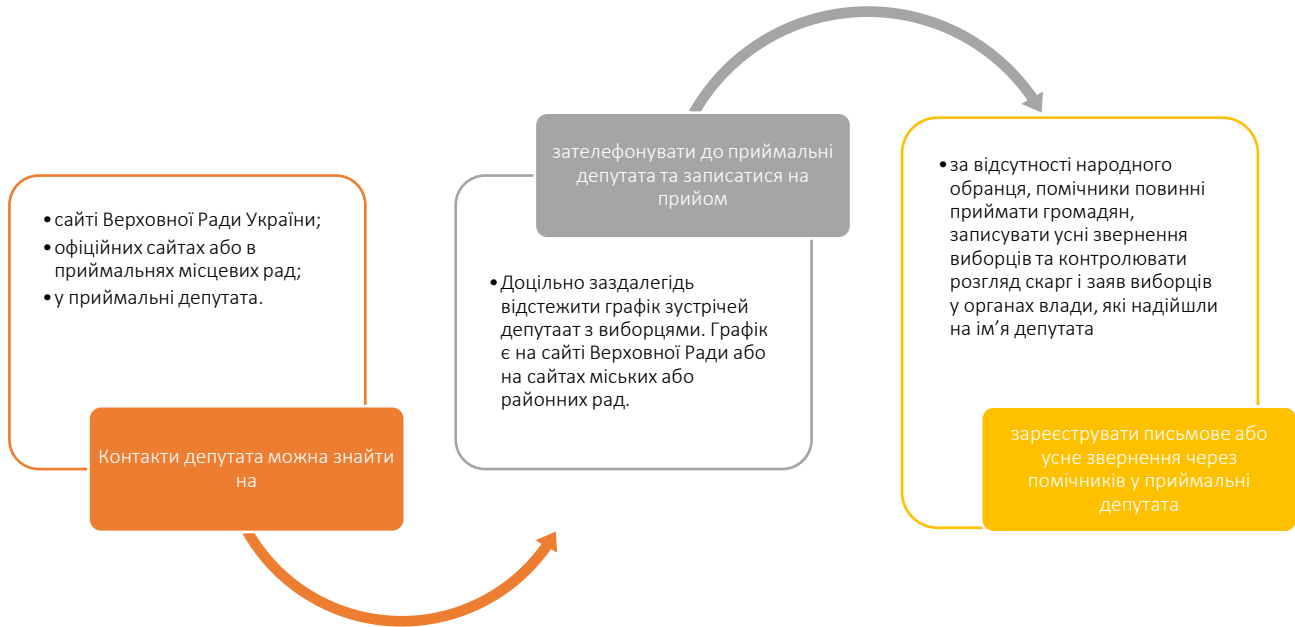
- сайті Верховної Ради України;
- офіційних сайтах або в приймальнях місцевих рад;
- у приймальні депутата.

Контакти депутата можна знайти на

зателефонувати до приймальні депутата та записатися на прийом

- Доцільно заздалегідь відстежити графік зустрічей депутаат з виборцями. Графік є на сайті Верховної Ради або на сайтах міських або районних рад.

- за відсутності народного обранця, помічники повинні приймати громадян, записувати усні звернення виборців та контролювати розгляд скарг і заяв виборців у органах влади, які надійшли на ім’я депутата

зареєструвати письмове або усне звернення через помічників у приймальні депутата